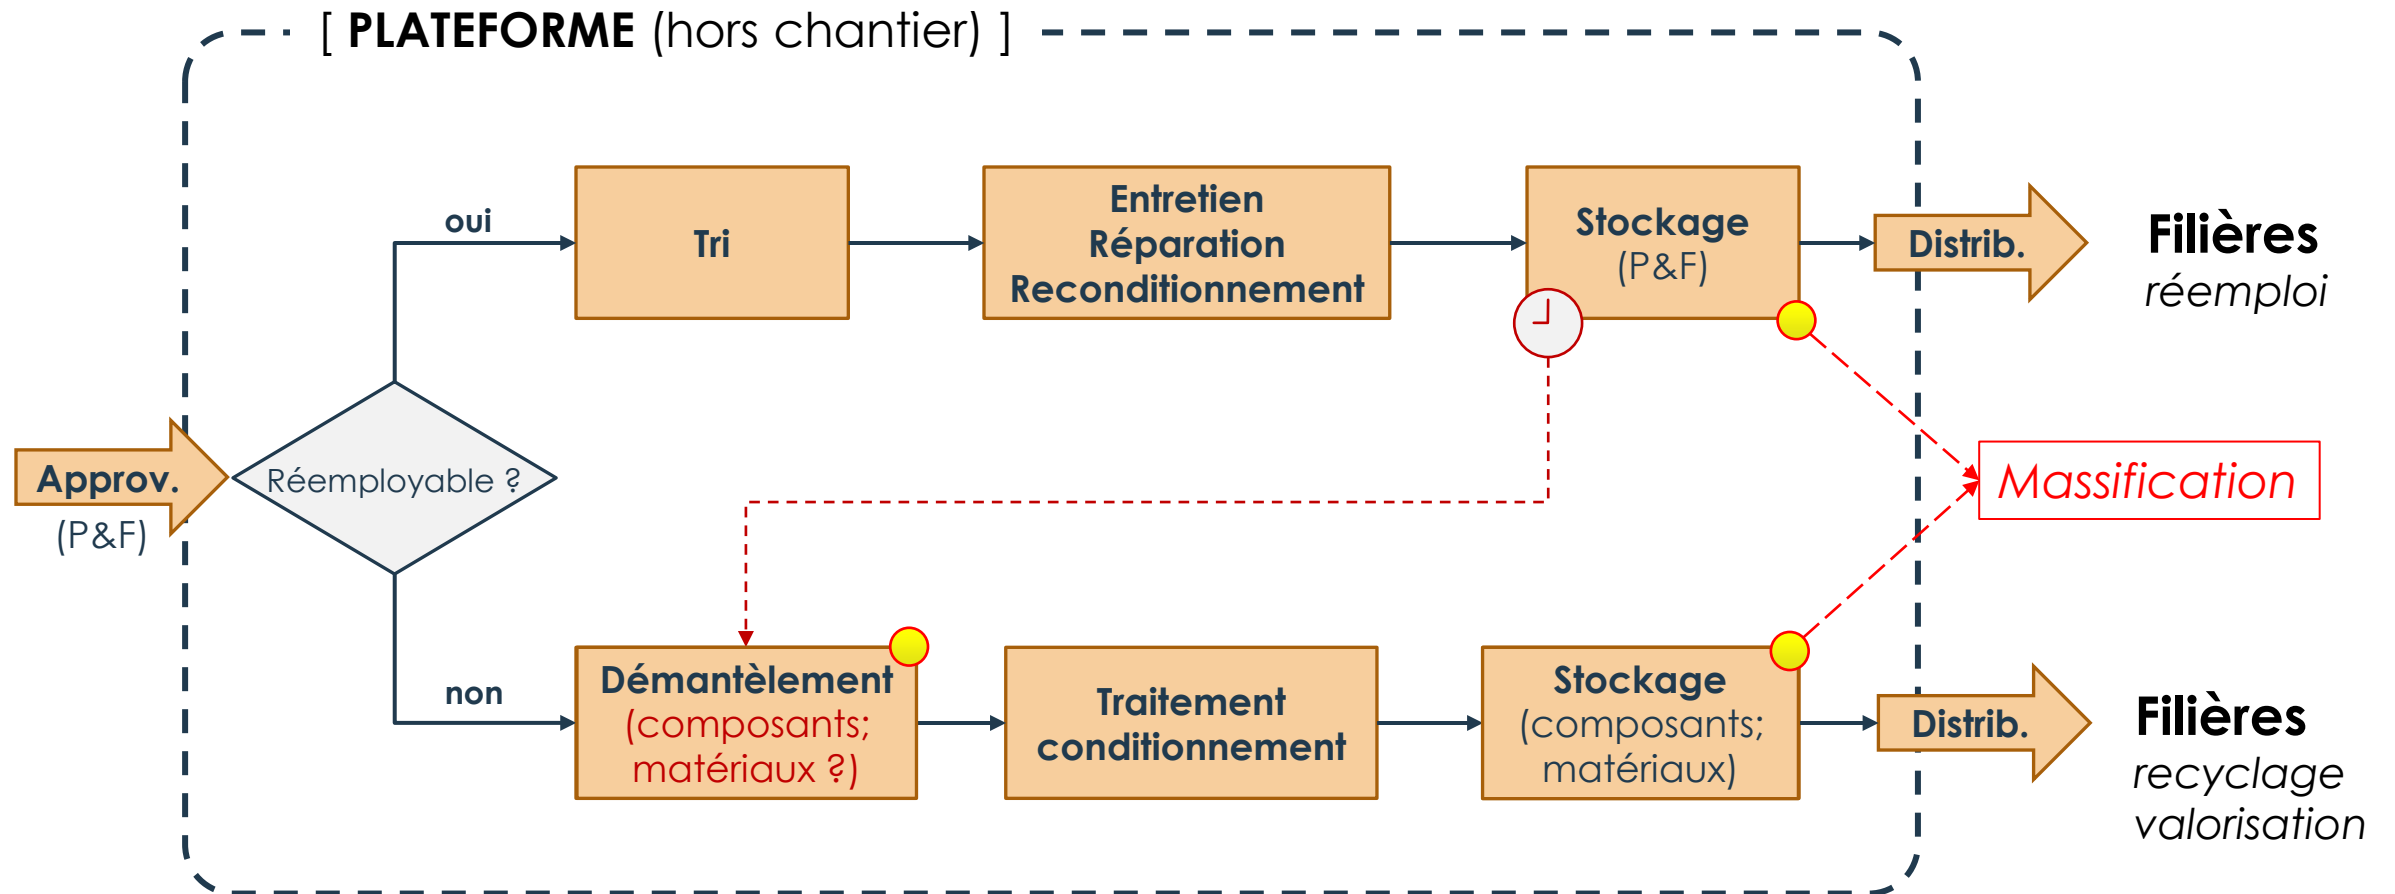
[ PLATEFORME (hors chantier) ]

Approv.
(P&F)

Réemployable ?

oui

Tri

Entretien
Réparation
Reconditionnement

Stockage
(P&F)

Distrib.

Filières
réemploi

Massification

non

Démantèlement
(composants;
matériaux ?)

Traitement
conditionnement

Stockage
(composants;
matériaux)

Distrib.

Filières
recyclage
valorisation